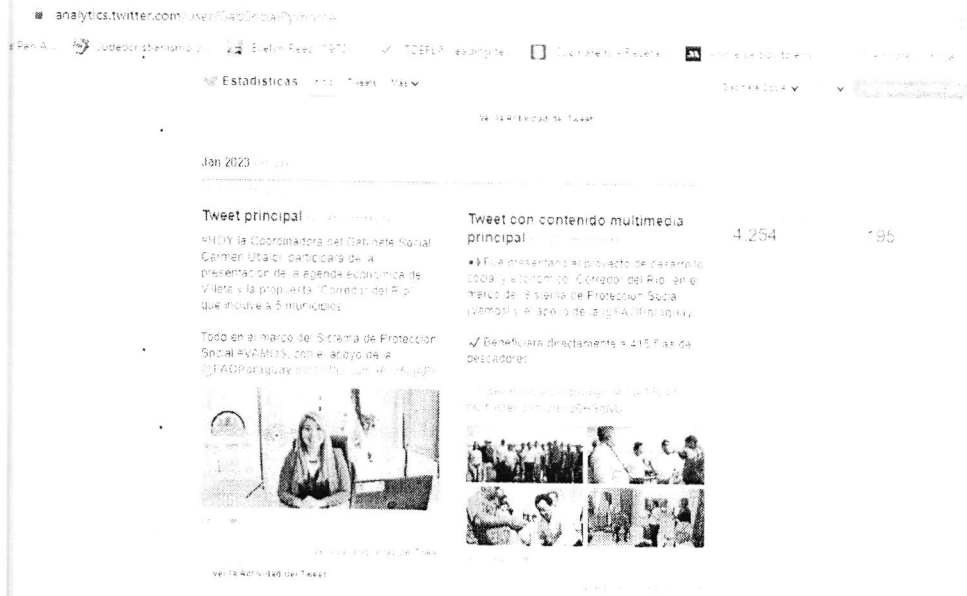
analytics.twitter.com/user/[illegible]

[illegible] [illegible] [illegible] TOEFL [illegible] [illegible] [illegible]

Estadísticas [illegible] Tweets Más

Ver la Actividad del Tweet

Jan 2023 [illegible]

Tweet principal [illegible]

#HOY la Coordinadora del Gabinete Social Carmen Ubaldi participará de la presentación de la agenda económica de Villeta y la propuesta "Corredor del Río" que incluye a 5 municipios.

Todo en el marco del Sistema de Protección Social #VAMOS, con el apoyo de la @FAOParaguay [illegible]

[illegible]

Ver la Actividad del Tweet

Tweet con contenido multimedia principal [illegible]

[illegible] Fue presentado el proyecto de desarrollo social y económico "Corredor del Río" en el marco del Sistema de Protección Social ¡Vamos! y el apoyo de la @FAOParaguay

✓ Beneficiará directamente a 415 familias de pescadores.

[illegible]

4.254

195